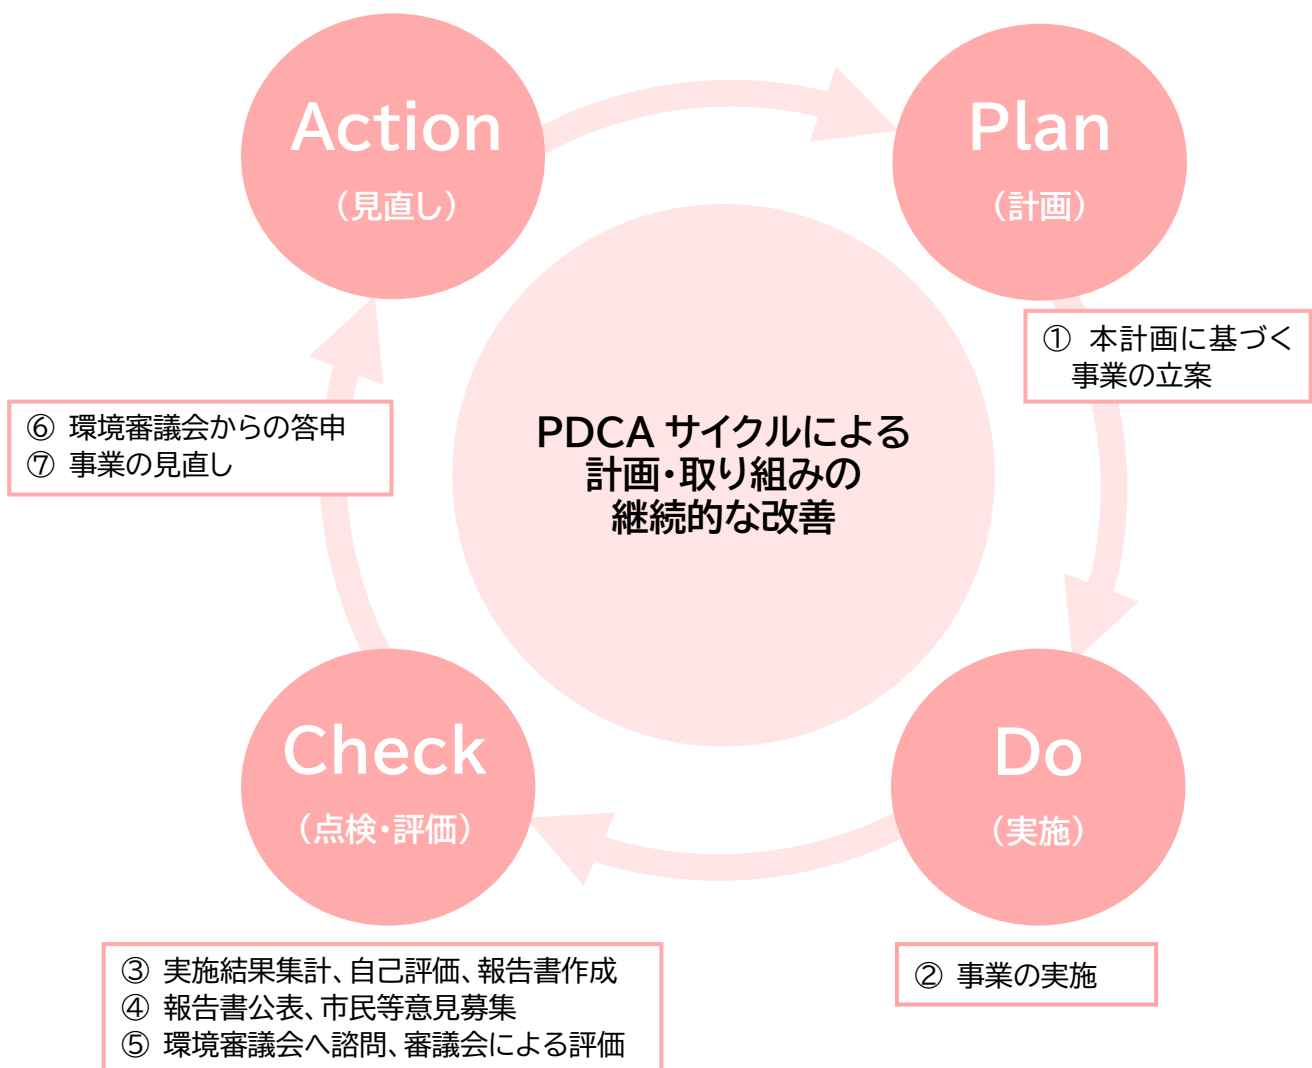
Action
（見直し）

Plan
（計画）

① 本計画に基づく
事業の立案

⑥ 環境審議会からの答申
⑦ 事業の見直し

PDCA サイクルによる
計画・取り組みの
継続的な改善

Check
（点検・評価）

Do
（実施）

③ 実施結果集計、自己評価、報告書作成
④ 報告書公表、市民等意見募集
⑤ 環境審議会へ諮問、審議会による評価

② 事業の実施